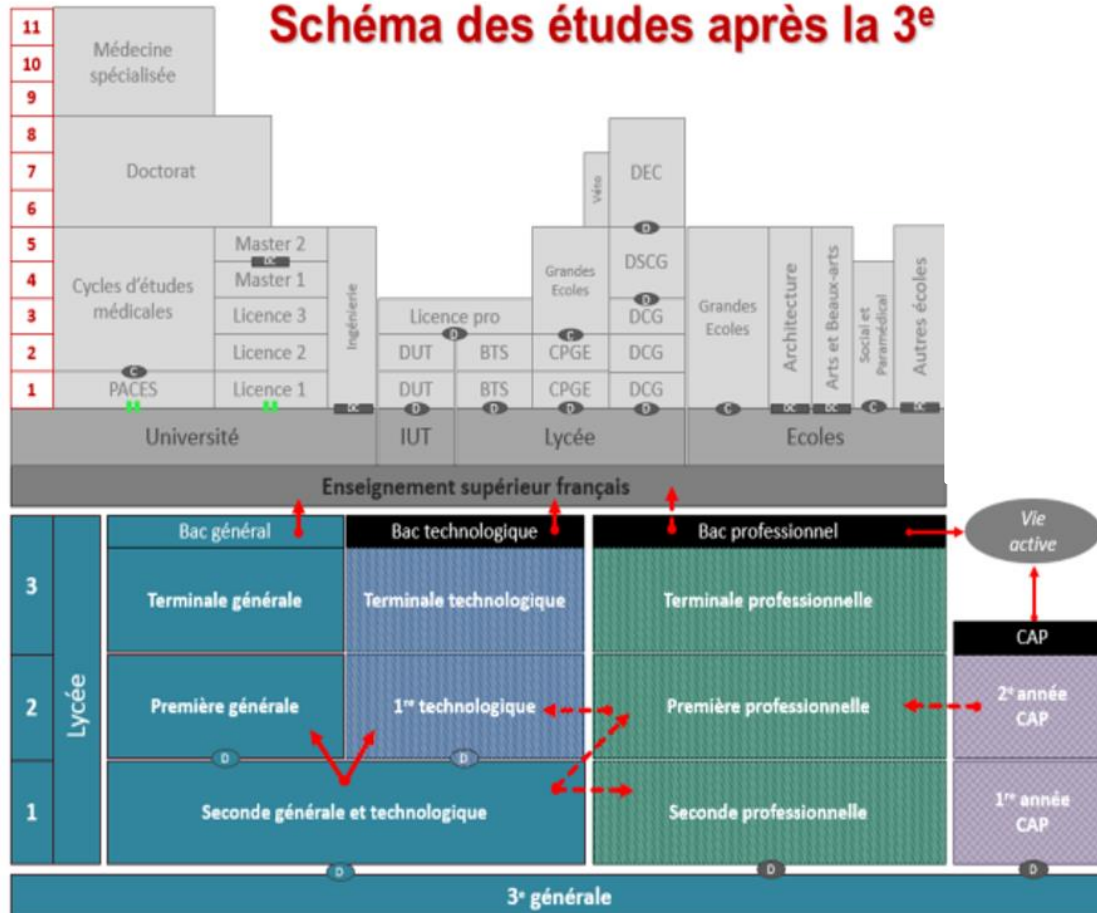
Schéma des études après la 3$^e$

11
10
9
8
7
6
5
4
3
2
1

Médecine spécialisée

Doctorat

Cycles d'études médicales
C
PACES

Master 2
DC
Master 1
Licence 3
Licence 2
Licence 1

Ingénierie
DC

Licence pro
D
DUT
DUT
D

BTS
BTS
D

Véto

Grandes Ecoles
C
CPGE
CPGE
D

DEC
D
DSCG
D
DCG
DCG
DCG
D

Grandes Ecoles
C

Architecture
DC

Arts et Beaux-arts
DC

Social et Paramédical
C

Autres écoles
DC

Université
IUT
Lycée
Ecoles

Enseignement supérieur français

Bac général
Bac technologique
Bac professionnel

Vie active

CAP

3
2
1
Lycée

Terminale générale
Terminale technologique
Terminale professionnelle

Première générale
1$^{re}$ technologique
Première professionnelle
2$^e$ année CAP

D
D

Seconde générale et technologique
Seconde professionnelle
1$^{re}$ année CAP

D
D
D

3$^e$ générale